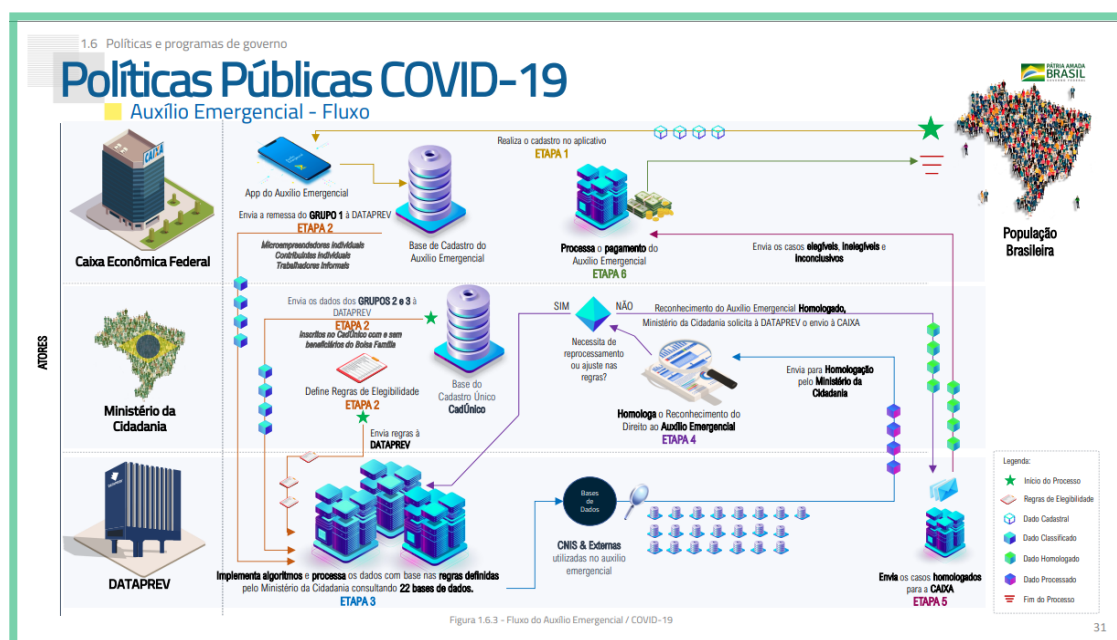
1.6 Políticas e programas de governo

Políticas Públicas COVID-19

Auxílio Emergencial - Fluxo

PÁTRIA AMADA BRASIL

ATORES

Caixa Econômica Federal

Ministério da Cidadania

DATAPREV

População Brasileira

Realiza o cadastro no aplicativo
ETAPA 1

App do Auxílio Emergencial

Envia a remessa do GRUPO 1 à DATAPREV
ETAPA 2

Microempreendedores individuais
Contribuintes individuais
Trabalhadores informais

Base de Cadastro do Auxílio Emergencial

Processa o pagamento do Auxílio Emergencial
ETAPA 6

Envia os casos elegíveis, inelegíveis e inconclusivos

Envia os dados dos GRUPOS 2 e 3 à DATAPREV
ETAPA 2
Inscritos no CadÚnico com e sem beneficiários do Bolsa Família

Base do Cadastro Único
CadÚnico

Define Regras de Elegibilidade
ETAPA 2

Envia regras à DATAPREV

SIM NÃO

Necessita de reprocessamento ou ajuste nas regras?

Reconhecimento do Auxílio Emergencial Homologado, Ministério da Cidadania solicita à DATAPREV o envio à CAIXA

Envia para Homologação pelo Ministério da Cidadania

Homologa o Reconhecimento do Direito ao Auxílio Emergencial
ETAPA 4

Bases de Dados

CNIS & Externas
utilizadas no auxílio emergencial

Implementa algoritmos e processa os dados com base nas regras definidas pelo Ministério da Cidadania consultando 22 bases de dados.
ETAPA 3

Envia os casos homologados para a CAIXA
ETAPA 5

Legenda:
Início do Processo
Regras de Elegibilidade
Dado Cadastral
Dado Classificado
Dado Homologado
Dado Processado
Fim do Processo

Figura 1.6.3 - Fluxo do Auxílio Emergencial / COVID-19

31